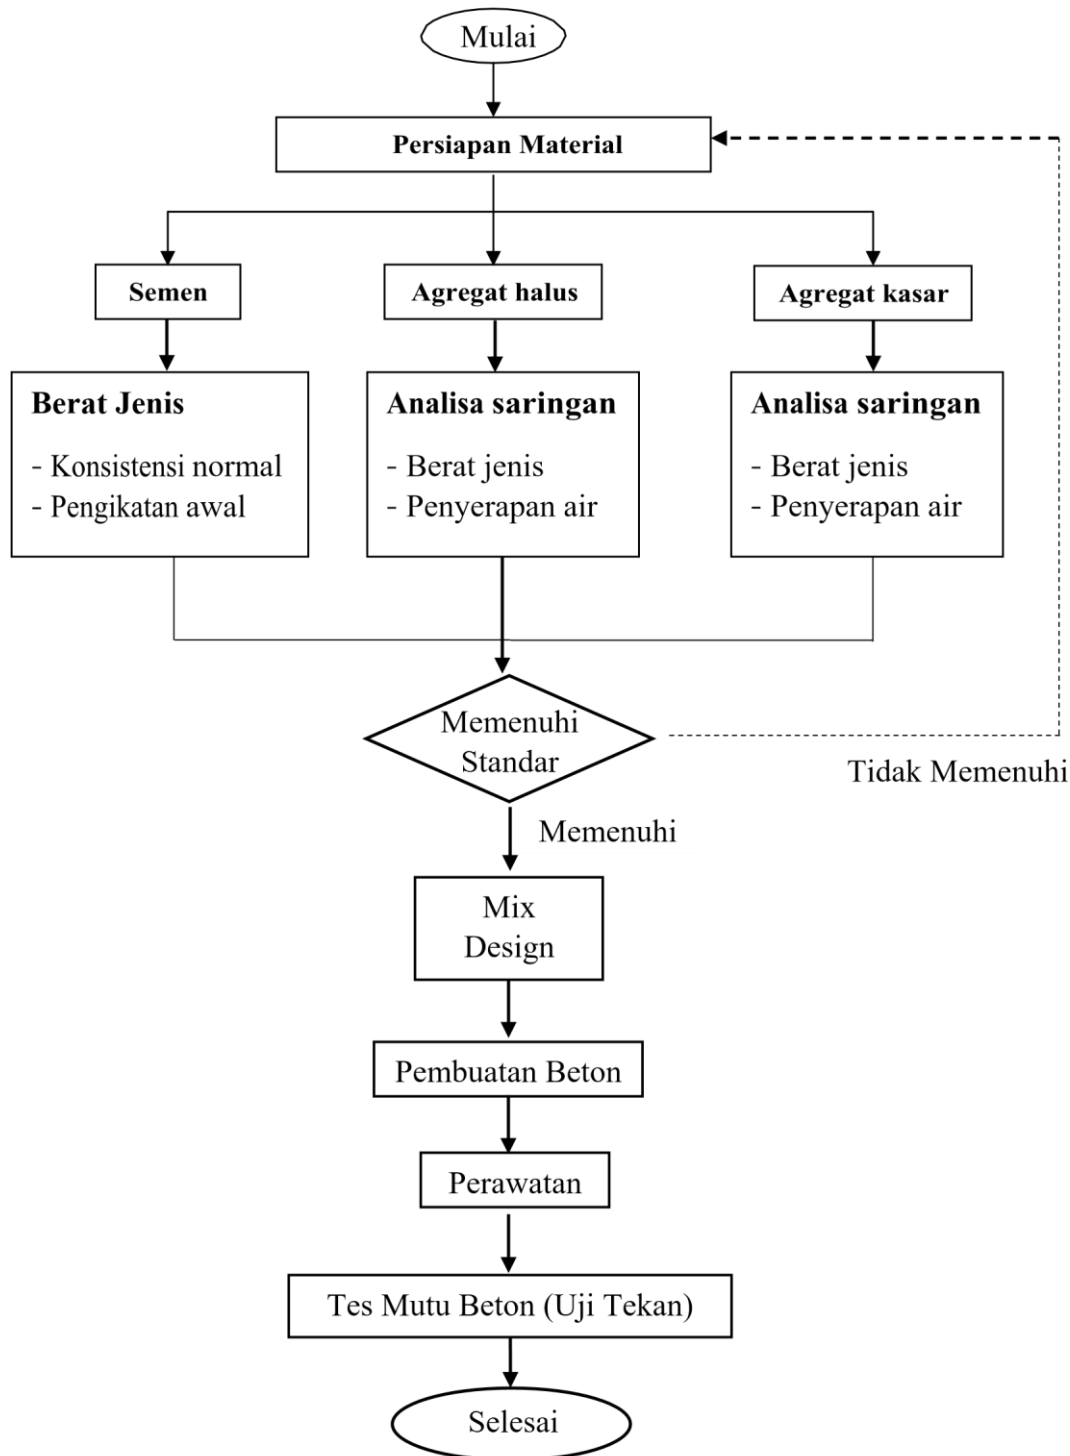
Mulai

Persiapan Material

Semen

Agregat halus

Agregat kasar

Berat Jenis

- Konsistensi normal
- Pengikatan awal

Analisa saringan

- Berat jenis
- Penyerapan air

Analisa saringan

- Berat jenis
- Penyerapan air

Memenuhi Standar

Tidak Memenuhi

Memenuhi

Mix Design

Pembuatan Beton

Perawatan

Tes Mutu Beton (Uji Tekan)

Selesai